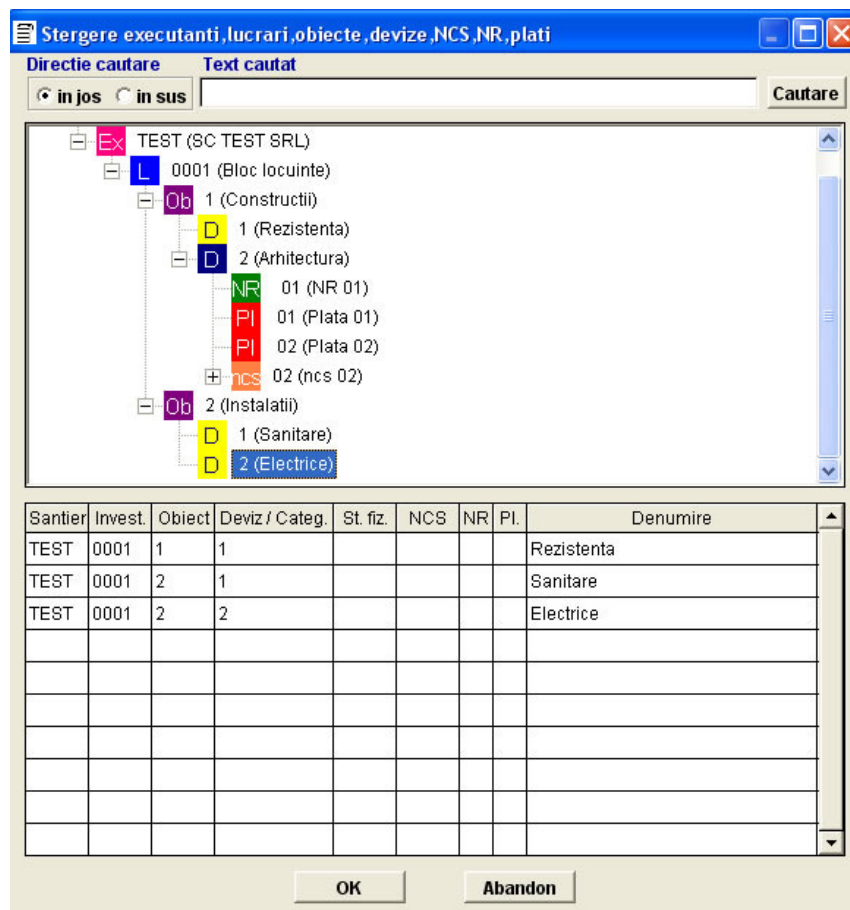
Stergere executanti,lucrari,obiecte,devize,NCS,NR,plati

Directie cautare
in jos in sus

Text cautat

Cautare

Ex TEST (SC TEST SRL)
L 0001 (Bloc locuinte)
Ob 1 (Constructii)
D 1 (Rezistenta)
D 2 (Arhitectura)
NR 01 (NR 01)
Pl 01 (Plata 01)
Pl 02 (Plata 02)
ncs 02 (ncs 02)
Ob 2 (Instalatii)
D 1 (Sanitare)
D 2 (Electrice)

| Santier | Invest. | Obiect | Deviz / Categ. | St. fiz. | NCS | NR | Pl. | Denumire |
|---|---|---|---|---|---|---|---|---|
| TEST | 0001 | 1 | 1 | | | | | Rezistenta |
| TEST | 0001 | 2 | 1 | | | | | Sanitare |
| TEST | 0001 | 2 | 2 | | | | | Electrice |
| | | | | | | | | |
| | | | | | | | | |
| | | | | | | | | |
| | | | | | | | | |
| | | | | | | | | |
| | | | | | | | | |
| | | | | | | | | |

OK

Abandon